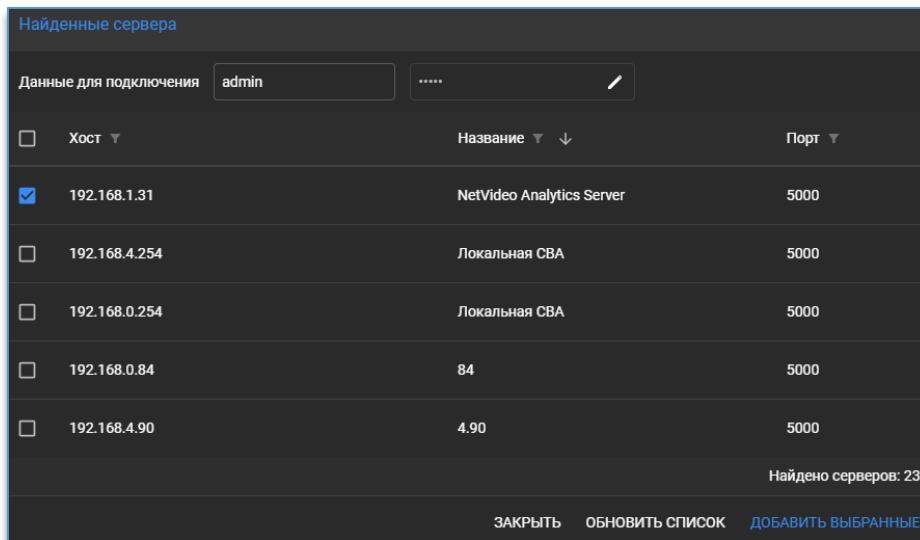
Найденные сервера

Данные для подключения admin •••••

| | Хост | Название | Порт |
|---|---|---|---|
| ☑ | 192.168.1.31 | NetVideo Analytics Server | 5000 |
| ☐ | 192.168.4.254 | Локальная СВА | 5000 |
| ☐ | 192.168.0.254 | Локальная СВА | 5000 |
| ☐ | 192.168.0.84 | 84 | 5000 |
| ☐ | 192.168.4.90 | 4.90 | 5000 |

Найдено серверов: 23

ЗАКРЫТЬ ОБНОВИТЬ СПИСОК ДОБАВИТЬ ВЫБРАННЫЕ